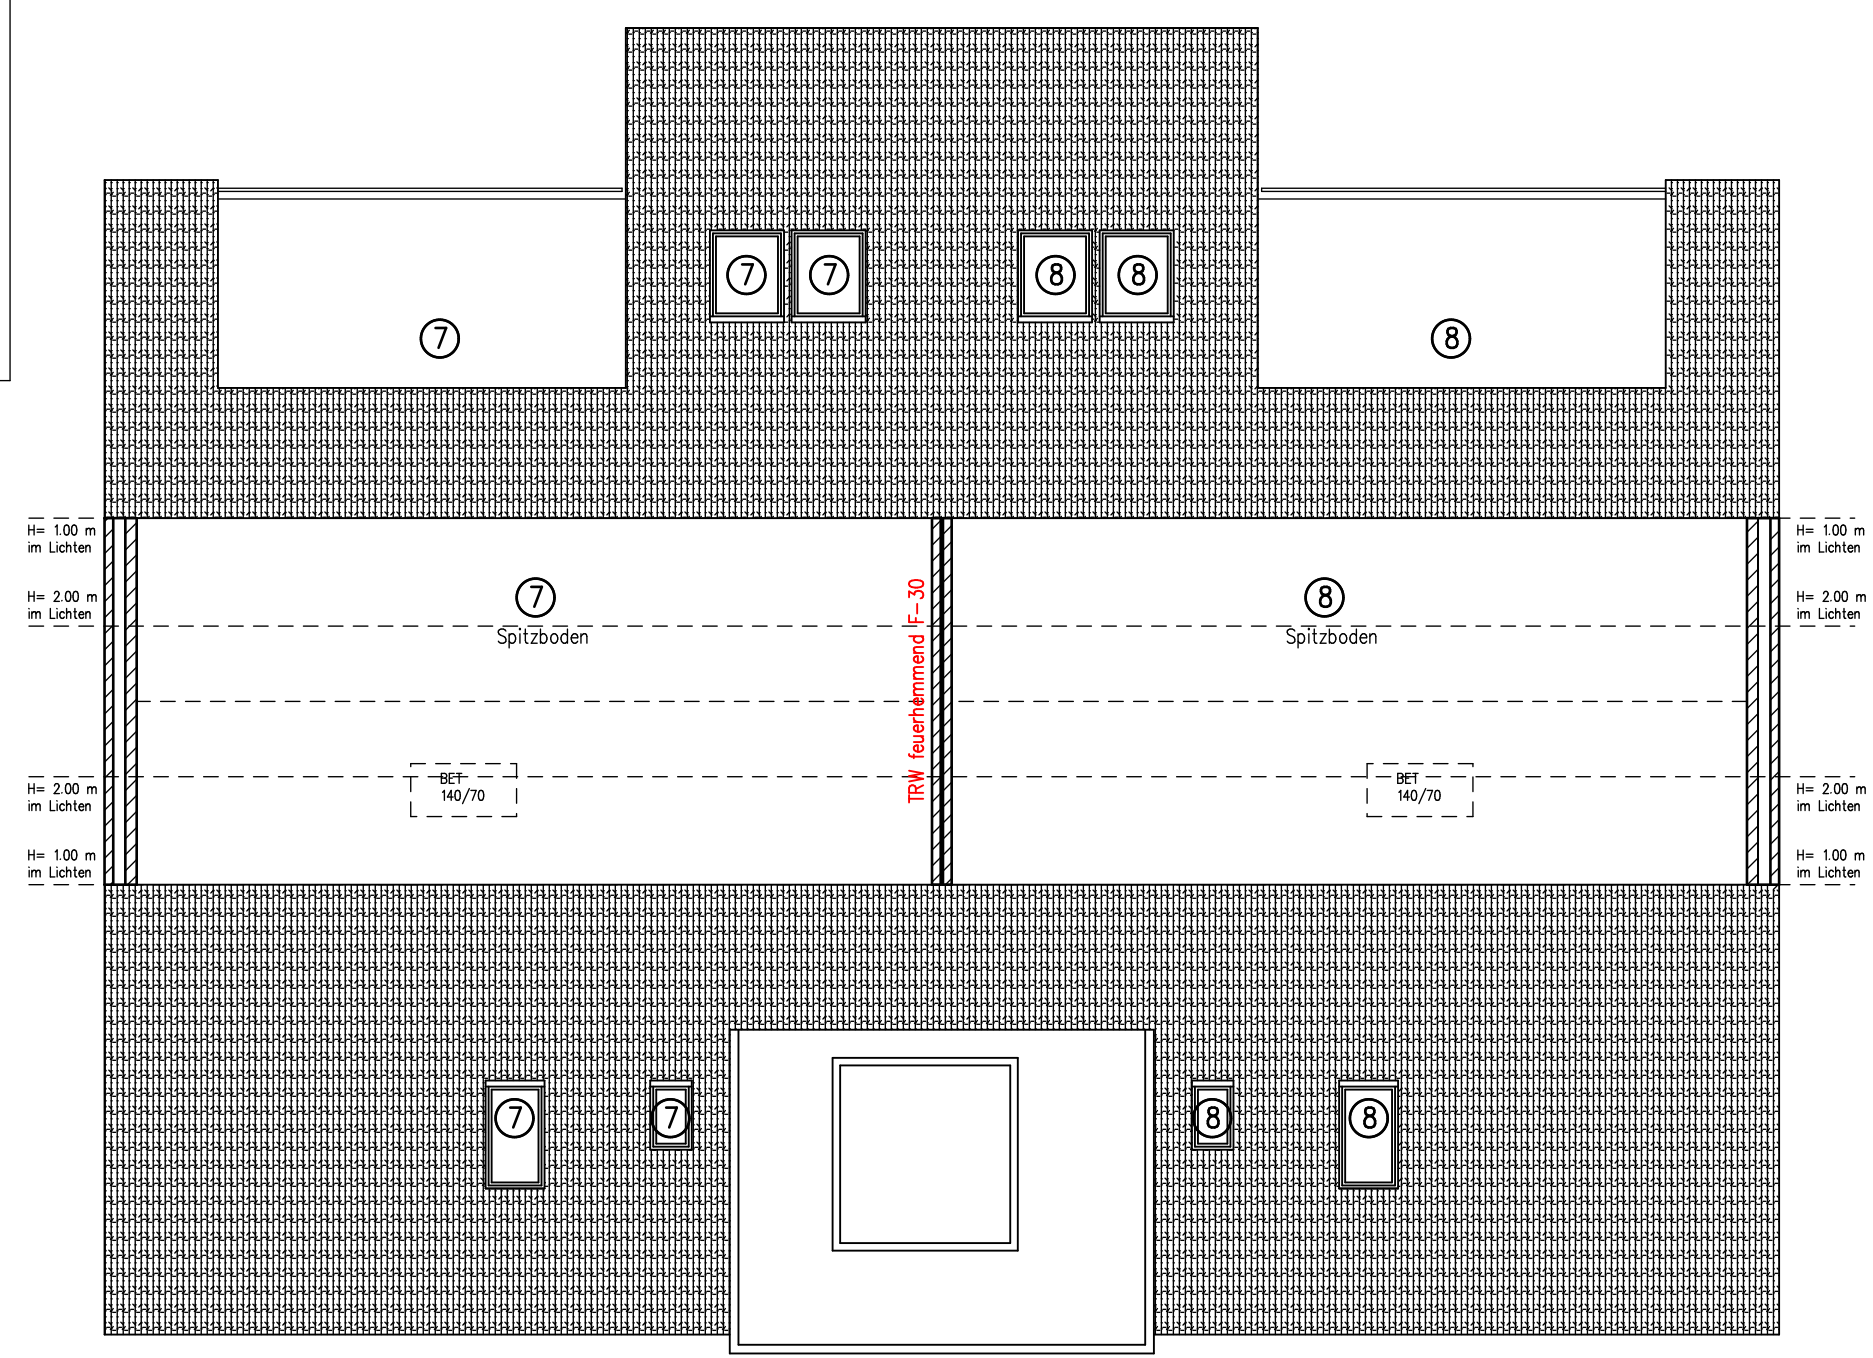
7 7 8 8

7

8

H= 1.00 m im Lichten

H= 2.00 m im Lichten

7 Spitzboden

TRW feuerhemmend F-30

8 Spitzboden

H= 1.00 m im Lichten

H= 2.00 m im Lichten

BET 140/70

BET 140/70

H= 2.00 m im Lichten

H= 1.00 m im Lichten

H= 2.00 m im Lichten

H= 1.00 m im Lichten

7 7 8 8